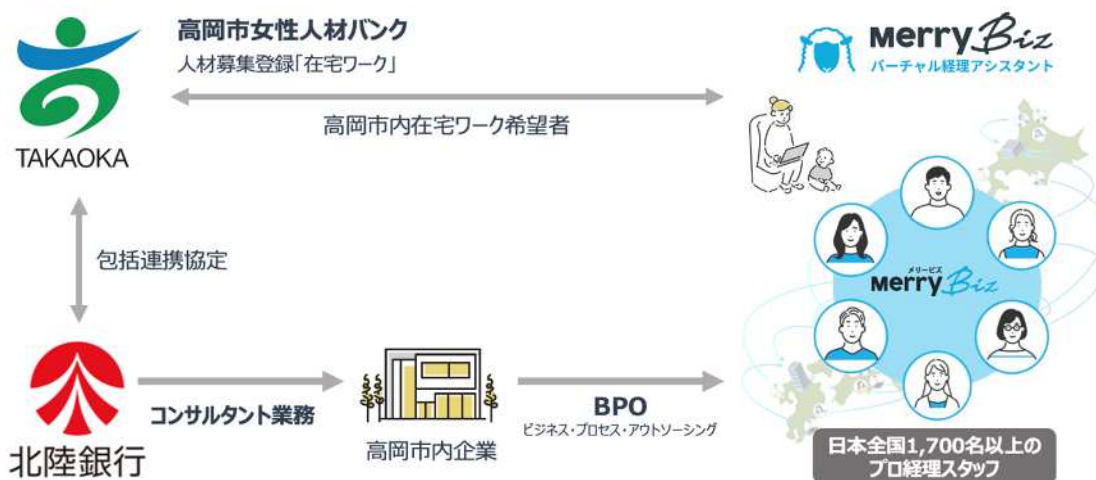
TAKAOKA

高岡市女性人材バンク
人材募集登録「在宅ワーク」

高岡市内在宅ワーク希望者

Merry Biz
バーチャル経理アシスタント

包括連携協定

北陸銀行

コンサルタント業務

高岡市内企業

BPO
ビジネス・プロセス・アウトソーシング

メリービズ
Merry Biz

日本全国1,700名以上の
プロ経理スタッフ